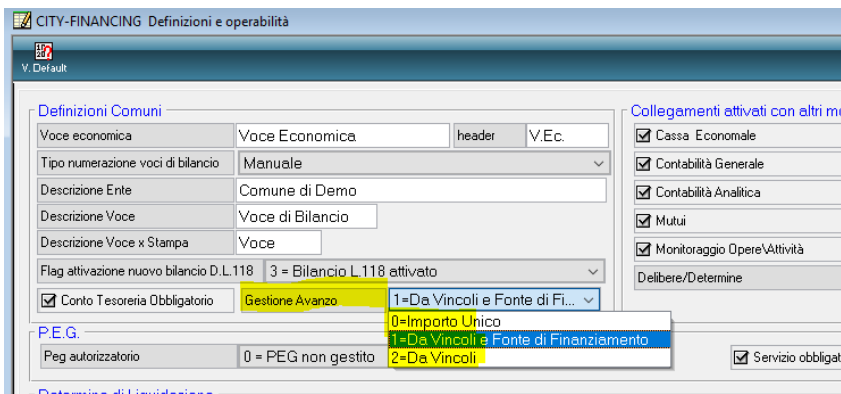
CITY-FINANCING Definizioni e operabilità

V. Default

Definizioni Comuni

Voce economica | Voce Economica | header | V.Ec.

Tipo numerazione voci di bilancio | Manuale

Descrizione Ente | Comune di Demo

Descrizione Voce | Voce di Bilancio

Descrizione Voce x Stampa | Voce

Flag attivazione nuovo bilancio D.L.118 | 3 = Bilancio L.118 attivato

Conto Tesoreria Obbligatorio | Gestione Avanzo | 1=Da Vincoli e Fonte di Fi...

0=Importo Unico
1=Da Vincoli e Fonte di Finanziamento
2=Da Vincoli

Collegamenti attivati con altri m

Cassa Economale

Contabilità Generale

Contabilità Analitica

Mutui

Monitoraggio Opere\Attività

Delibere/Determine

P.E.G.

Peg autorizzatorio | 0 = PEG non gestito

Servizio obbligat

Determine di Liquidazione